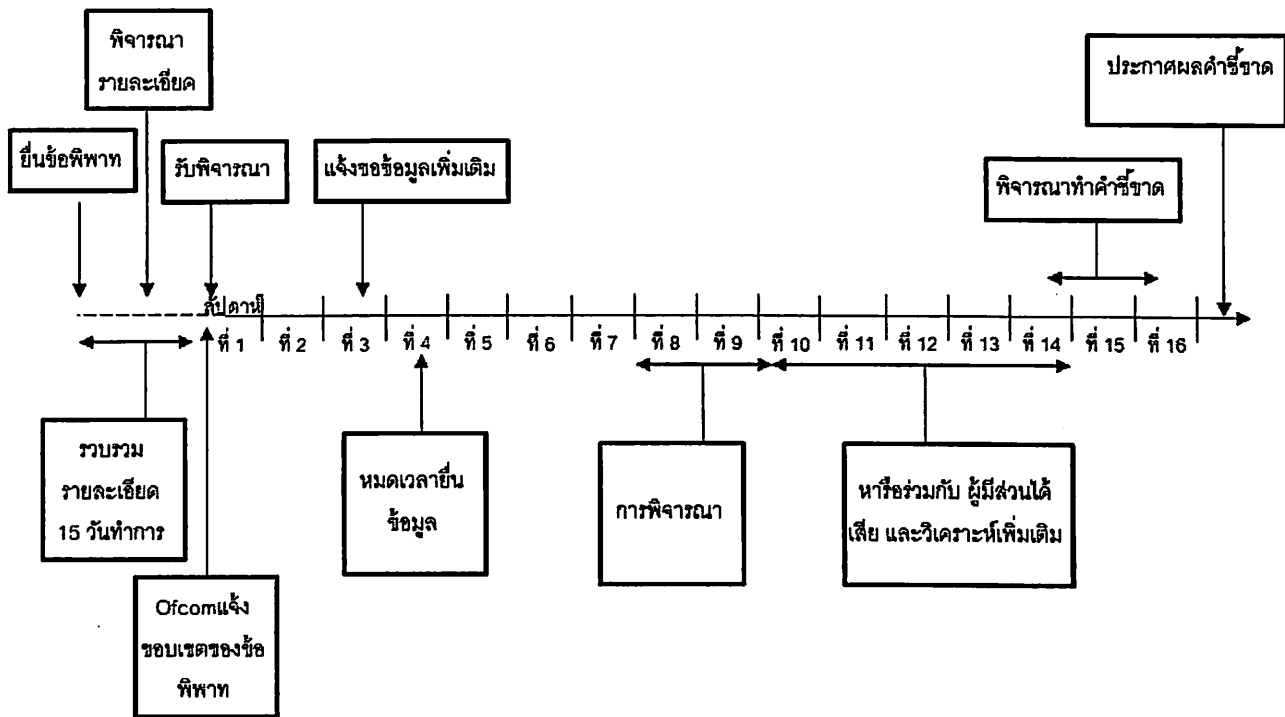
พิจารณา
รายละเอียด

ยื่นข้อพิพาท

รับพิจารณา

แจ้งขอข้อมูลเพิ่มเติม

ประกาศผลคำชี้ขาด

พิจารณาทำคำชี้ขาด

สัปดาห์

ที่ 1 | ที่ 2 | ที่ 3 | ที่ 4 | ที่ 5 | ที่ 6 | ที่ 7 | ที่ 8 | ที่ 9 | ที่ 10 | ที่ 11 | ที่ 12 | ที่ 13 | ที่ 14 | ที่ 15 | ที่ 16

รวบรวม
รายละเอียด
15 วันทำการ

หมดเวลายื่น
ข้อมูล

การพิจารณา

หารือร่วมกับ ผู้มีส่วนได้
เสีย และวิเคราะห์เพิ่มเติม

Ofcomแจ้ง
ขอบเขตของข้อ
พิพาท